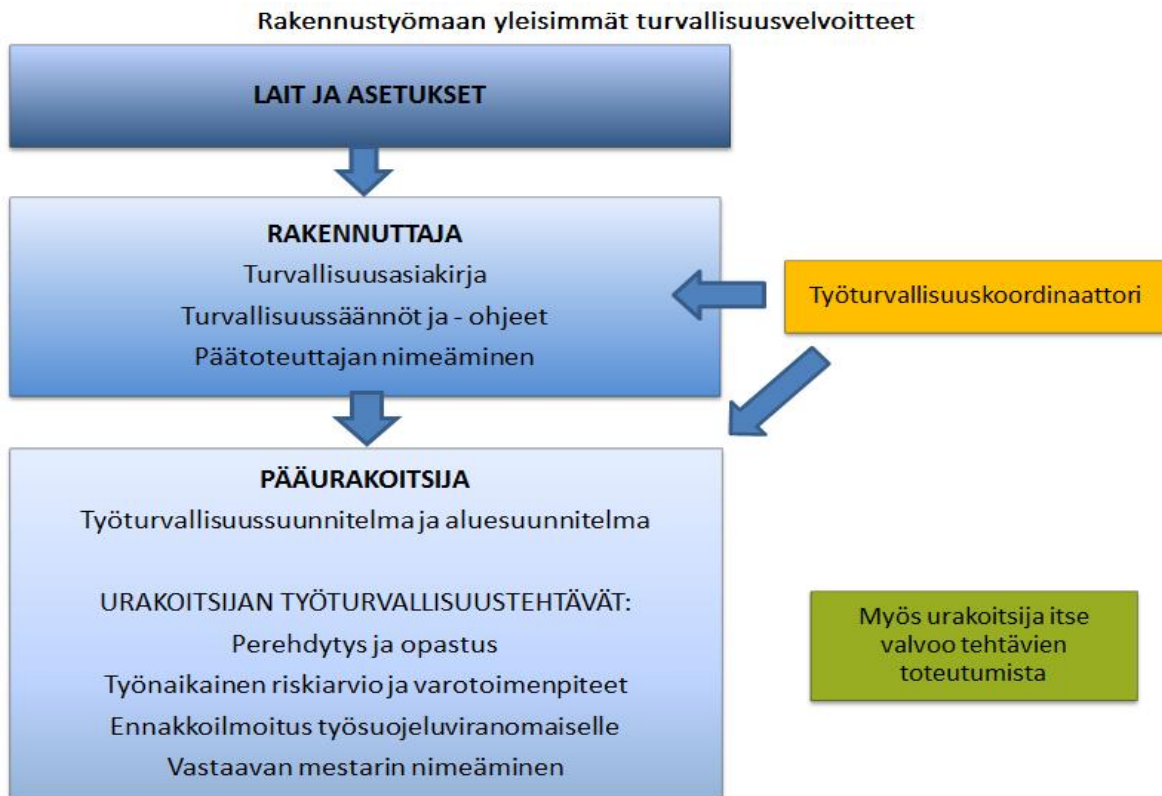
Rakennustyömaan yleisimmät turvallisuusvelvoitteet

LAIT JA ASETUKSET

RAKENNUTTAJA
Turvallisuusasiakirja
Turvallisuussäännöt ja - ohjeet
Päätoteuttajan nimeäminen

Työturvallisuuskoordinaattori

PÄÄURAKOITSIJA
Työturvallisuussuunnitelma ja aluesuunnitelma

URAKOITSIJAN TYÖTURVALLISUUSTEHTÄVÄT:
Perehdytys ja opastus
Työnaikainen riskiarvio ja varotoimenpiteet
Ennakkoilmoitus työsuojeluviranomaiselle
Vastaavan mestarin nimeäminen

Myös urakoitsija itse valvoo tehtävien toteutumista